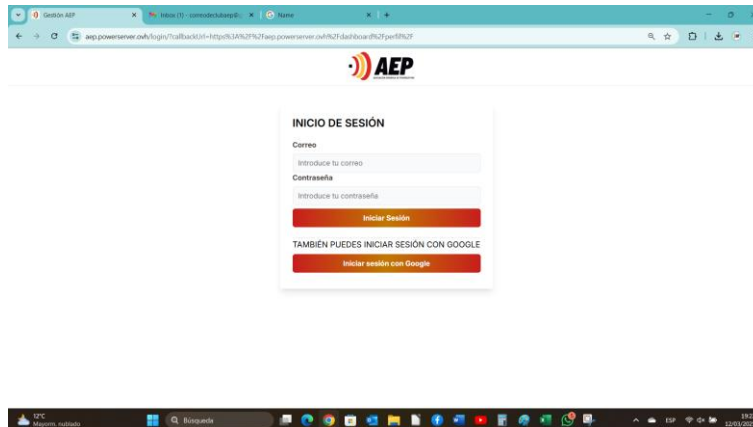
Gestión AEP
Inbox (1) - correodeclubaep@... 
Name
aep.powerserver.ovh/login/?callbackUrl=https%3A%2F%2Faep.powerserver.ovh%2Fdashboard%2Fperfil%2F

AEP

INICIO DE SESIÓN
Correo
Introduce tu correo
Contraseña
Introduce tu contraseña
Iniciar Sesión
TAMBIÉN PUEDES INICIAR SESIÓN CON GOOGLE
Iniciar sesión con Google

12°C
Mayorm. nublado
Búsqueda
ESP
19:2
12/01/202